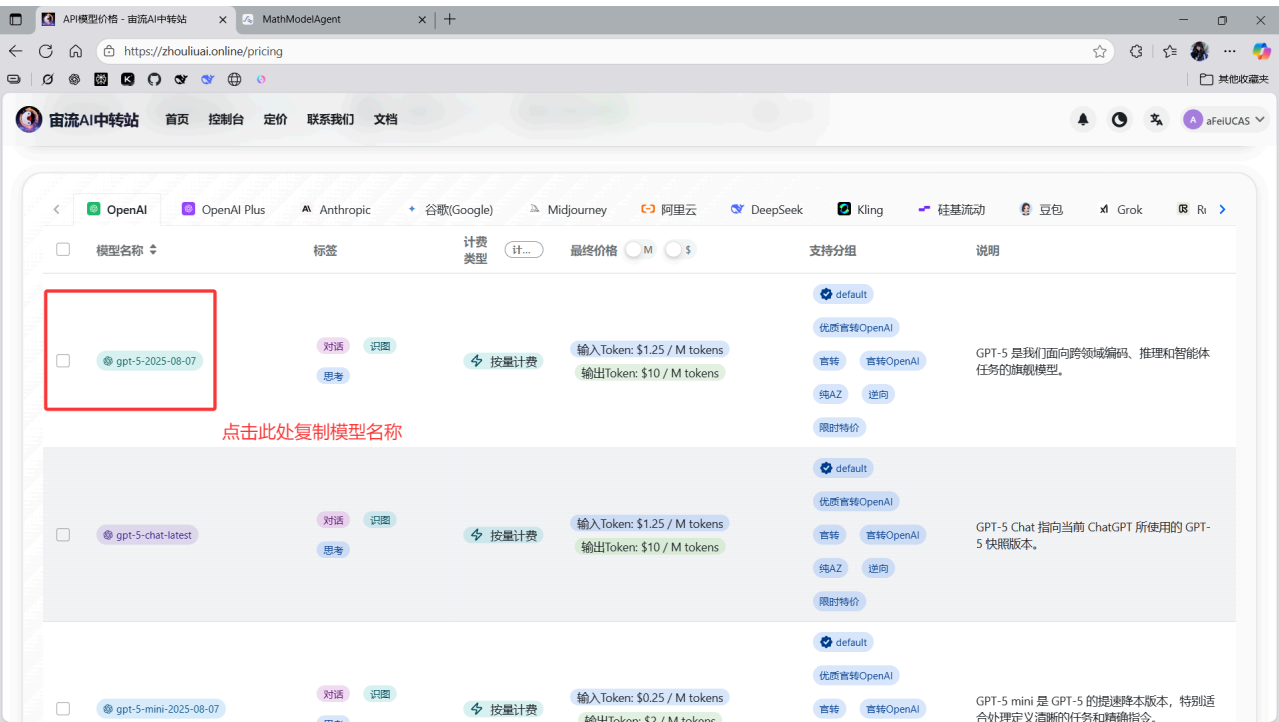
API模型价格 - 宙流AI中转站 | MathModelAgent | +

https://zhouliuai.online/pricing

其他收藏夹

宙流AI中转站 首页 控制台 定价 联系我们 文档

aFeiUCAS

OpenAI | OpenAI Plus | Anthropic | 谷歌(Google) | Midjourney | 阿里云 | DeepSeek | Kling | 硅基流动 | 豆包 | Grok | Ru

| 模型名称 | 标签 | 计费类型 计... | 最终价格 M $ | 支持分组 | 说明 |
|---|---|---|---|---|---|
| gpt-5-2025-08-07 | 对话 识图 思考 | 按量计费 | 输入Token: $1.25 / M tokens 输出Token: $10 / M tokens | default 优质官转OpenAI 官转 官转OpenAI 纯AZ 逆向 限时特价 | GPT-5 是我们面向跨领域编码、推理和智能体任务的旗舰模型。 |
| gpt-5-chat-latest | 对话 识图 思考 | 按量计费 | 输入Token: $1.25 / M tokens 输出Token: $10 / M tokens | default 优质官转OpenAI 官转 官转OpenAI 纯AZ 逆向 限时特价 | GPT-5 Chat 指向当前 ChatGPT 所使用的 GPT-5 快照版本。 |
| gpt-5-mini-2025-08-07 | 对话 识图 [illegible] | 按量计费 | 输入Token: $0.25 / M tokens 输出Token: $2 / M tokens | default 优质官转OpenAI 官转 官转OpenAI | GPT-5 mini 是 GPT-5 的提速降本版本，特别适合处理定义清晰的任务和精确指令。 |

点击此处复制模型名称